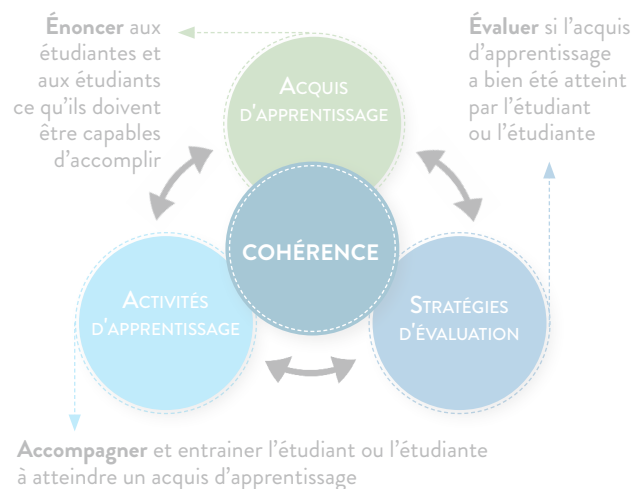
**Énoncer** aux étudiantes et aux étudiants ce qu'ils doivent être capables d'accomplir

ACQUIS D'APPRENTISSAGE

**Évaluer** si l'acquis d'apprentissage a bien été atteint par l'étudiant ou l'étudiante

COHÉRENCE

ACTIVITÉS D'APPRENTISSAGE

STRATÉGIES D'ÉVALUATION

**Accompagner** et entrainer l'étudiant ou l'étudiante à atteindre un acquis d'apprentissage